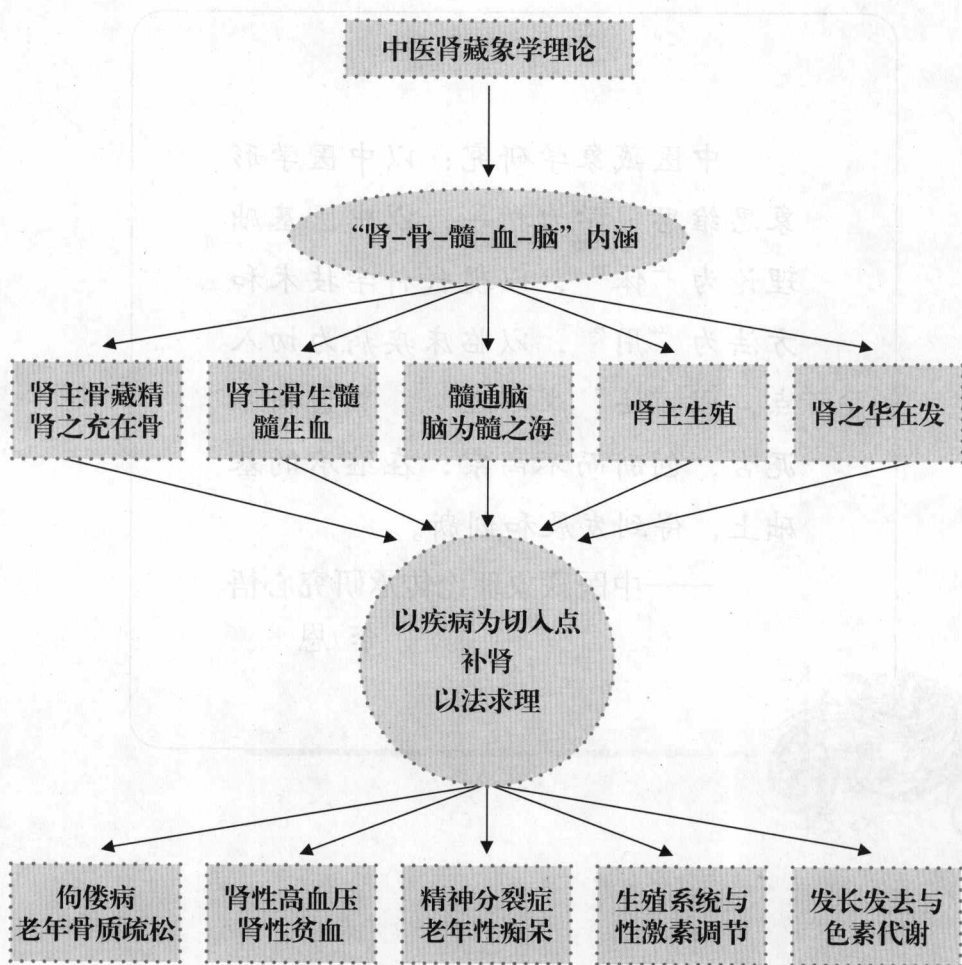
中医肾藏象学理论

“肾-骨-髓-血-脑”内涵

肾主骨藏精
肾之充在骨

肾主骨生髓
髓生血

髓通脑
脑为髓之海

肾主生殖

肾之华在发

以疾病为切入点
补肾
以法求理

佝偻病
老年骨质疏松

肾性高血压
肾性贫血

精神分裂症
老年性痴呆

生殖系统与
性激素调节

发长发去与
色素代谢